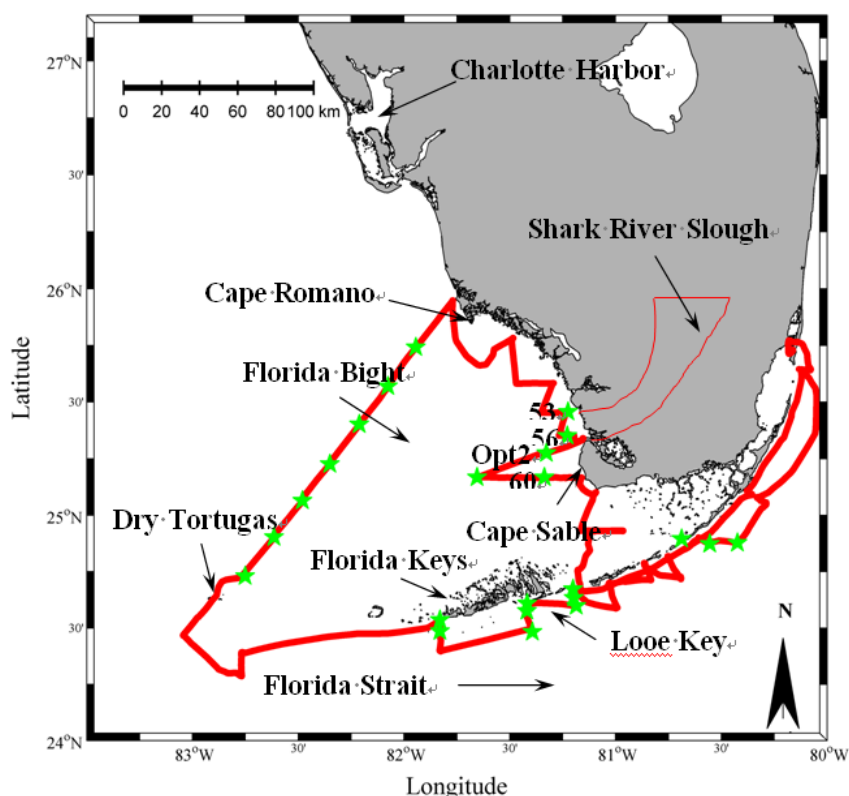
27°N
0 20 40 60 80 100 km
Charlotte Harbor
30'
Shark River Slough
26°N
Cape Romano
Florida Bight
30'
53
56
Opt2
60
Latitude
25°N
Dry Tortugas
Cape Sable
Florida Keys
30'
Looe Key
N
Florida Strait
24°N
83°W
30'
82°W
30'
81°W
30'
80°W
Longitude